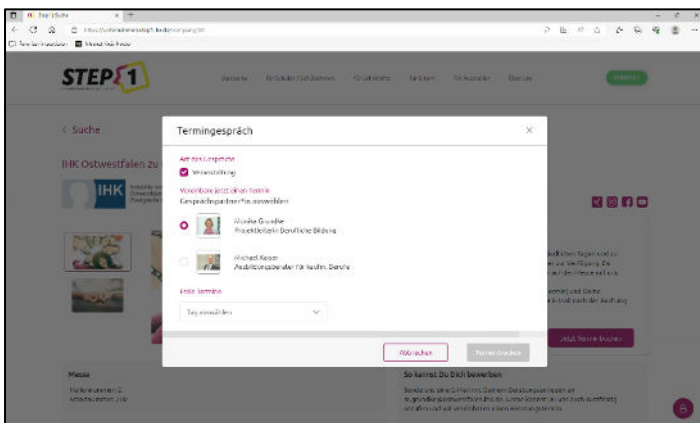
STEP 1

< Suche

IHK Ostwestfalen zu

IHK

Termingespräch

Art des Gesprächs

Veranstaltung

Vereinbare jetzt einen Termin

Gesprächspartner*in auswählen

Monika Gruschke
Projektleiterin Berufliche Bildung

Michael Kaiser
Ausbildungsberater für kaufm. Berufe

Freie Termine

Tag auswählen

Abbrechen

Termin buchen

Jetzt Termin buchen

Messe

So kannst Du Dich bewerben